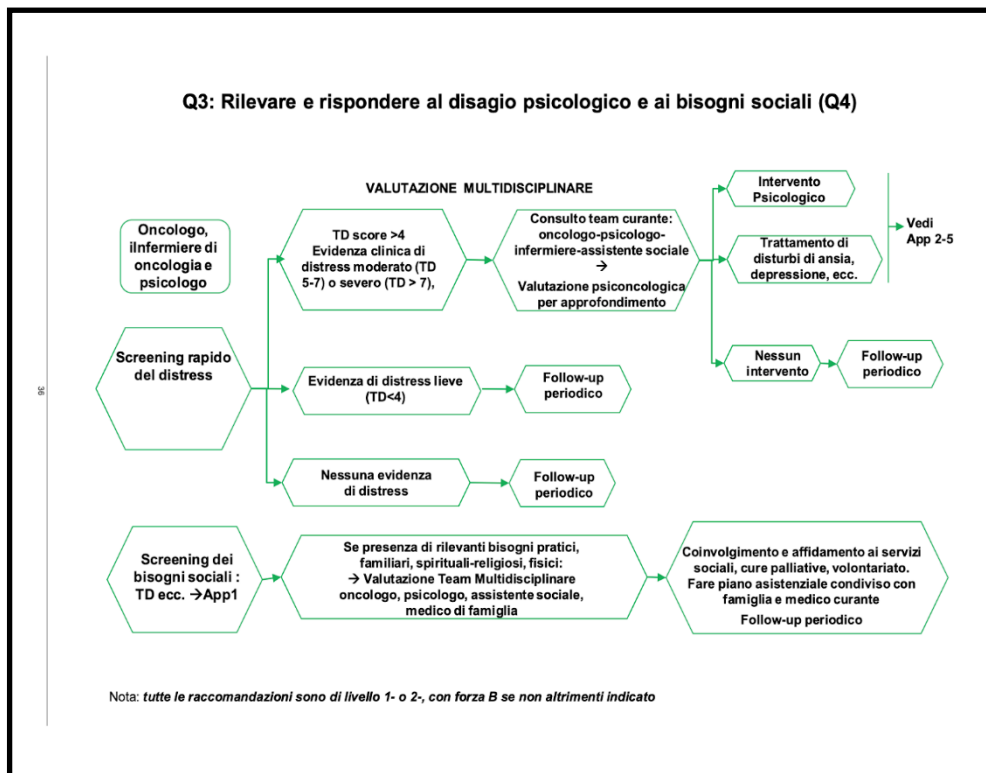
Q3: Rilevare e rispondere al disagio psicologico e ai bisogni sociali (Q4)

36

VALUTAZIONE MULTIDISCIPLINARE

Oncologo, ilnfermiere di oncologia e psicologo

Screening rapido del distress

TD score >4
Evidenza clinica di distress moderato (TD 5-7) o severo (TD > 7),

Consulto team curante: oncologo-psicologo-infermiere-assistente sociale
→
Valutazione psiconcologica per approfondimento

Intervento Psicologico

Trattamento di disturbi di ansia, depressione, ecc.

Vedi App 2-5

Nessun intervento

Follow-up periodico

Evidenza di distress lieve (TD<4)

Follow-up periodico

Nessuna evidenza di distress

Follow-up periodico

Screening dei bisogni sociali : TD ecc. →App1

Se presenza di rilevanti bisogni pratici, familiari, spirituali-religiosi, fisici:
→ Valutazione Team Multidisciplinare oncologo, psicologo, assistente sociale, medico di famiglia

Coinvolgimento e affidamento ai servizi sociali, cure palliative, volontariato.
Fare piano asistenziale condiviso con famiglia e medico curante
Follow-up periodico

Nota: tutte le raccomandazioni sono di livello 1- o 2-, con forza B se non altrimenti indicato